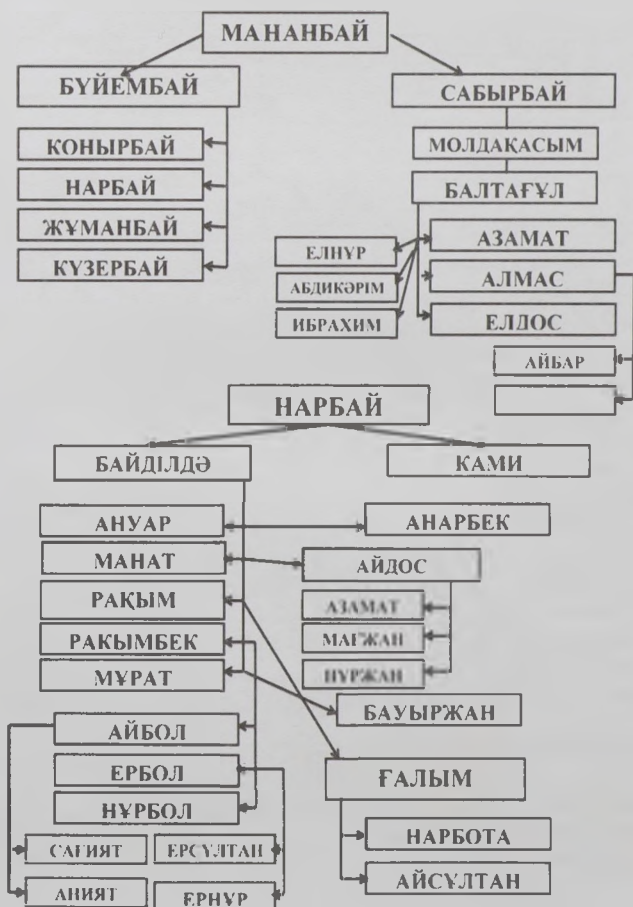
МАНАНБАЙ

БҮЙЕМБАЙ

САБЫРБАЙ

КОНЫРБАЙ

НАРБАЙ

ЖҰМАНБАЙ

КҮЗЕРБАЙ

МОЛДАҚАСЫМ

БАЛТАҒҰЛ

ЕЛНҰР

АБДИКӘРІМ

ИБРАХИМ

АЗАМАТ

АЛМАС

ЕЛДОС

АЙБАР

НАРБАЙ

БАЙДІЛДӘ

КАМИ

АНУАР

АНАРБЕК

МАНАТ

АЙДОС

РАҚЫМ

АЗАМАТ

РАКЫМБЕК

МАРЖАН

МҰРАТ

НҰРЖАН

БАУЫРЖАН

АЙБОЛ

ЕРБОЛ

ҒАЛЫМ

НҰРБОЛ

НАРБОТА

САҒИЯТ

ЕРСҰЛТАН

АЙСҰЛТАН

АНИЯТ

ЕРНҰР